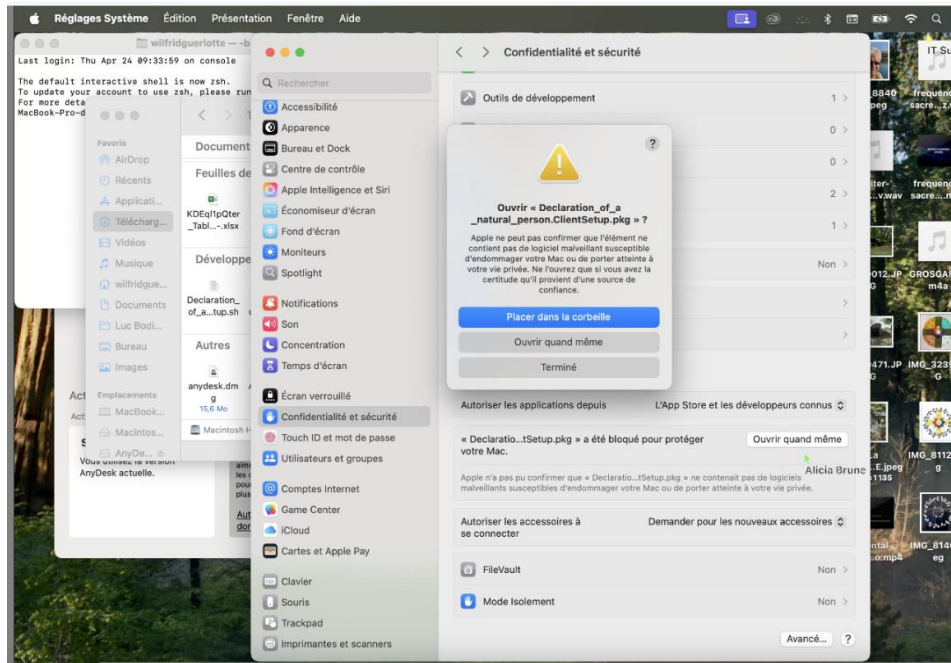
Réglages Système Édition Présentation Fenêtre Aide

wilfridguerlotte — -b

Last login: Thu Apr 24 09:33:59 on console

The default interactive shell is now zsh.
To update your account to use zsh, please run
For more deta
MacBook-Pro-d

Favoris
AirDrop
Récents
Applicati...
Télécharg...
Vidéos
Musique
wilfridgue...
Documents
Luc Bodi...
Bureau
Images
Emplacements
MacBook...
Macintos...
AnyDe...

Document
Feuilles de
KDEql1pQter_Tabl...-.xlsx
Développe
Declaration_of_a...tup.sh
Autres
anydesk.dmg
15,6 Mo
Macintosh H

Act
Act
Vous utilisez la version AnyDesk actuelle.

Rechercher
Accessibilité
Apparence
Bureau et Dock
Centre de contrôle
Apple Intelligence et Siri
Économiseur d'écran
Fond d'écran
Moniteurs
Spotlight
Notifications
Son
Concentration
Temps d'écran
Écran verrouillé
Confidentialité et sécurité
Touch ID et mot de passe
Utilisateurs et groupes
Comptes Internet
Game Center
iCloud
Cartes et Apple Pay
Clavier
Souris
Trackpad
Imprimantes et scanners

Confidentialité et sécurité

Outils de développement 1
0
0
2
1
Non

?
Ouvrir « Declaration_of_a_natural_person.ClientSetup.pkg » ?
Apple ne peut pas confirmer que l'élément ne contient pas de logiciel malveillant susceptible d'endommager votre Mac ou de porter atteinte à votre vie privée. Ne l'ouvrez que si vous avez la certitude qu'il provient d'une source de confiance.
Placer dans la corbeille
Ouvrir quand même
Terminé

Autoriser les applications depuis L'App Store et les développeurs connus

« Declaratio...tSetup.pkg » a été bloqué pour protéger votre Mac.
Ouvrir quand même
Alicia Brune
Apple n'a pu confirmer que « Declaratio...tSetup.pkg » ne contenait pas de logiciels malveillants susceptibles d'endommager votre Mac ou de porter atteinte à votre vie privée.

Autoriser les accessoires à se connecter Demander pour les nouveaux accessoires

FileVault Non
Mode Isolement Non

Avancé... ?

IT Su
8840 .jpeg
frequenc sacre...z.
iter-...v.wav
frequenc sacre...n
012.JPG
GROSGAR m4a
471.JPG
IMG_323 G
a ...E.jpeg 1135
IMG_8112 g
ental...o.mp4
IMG_814 eg